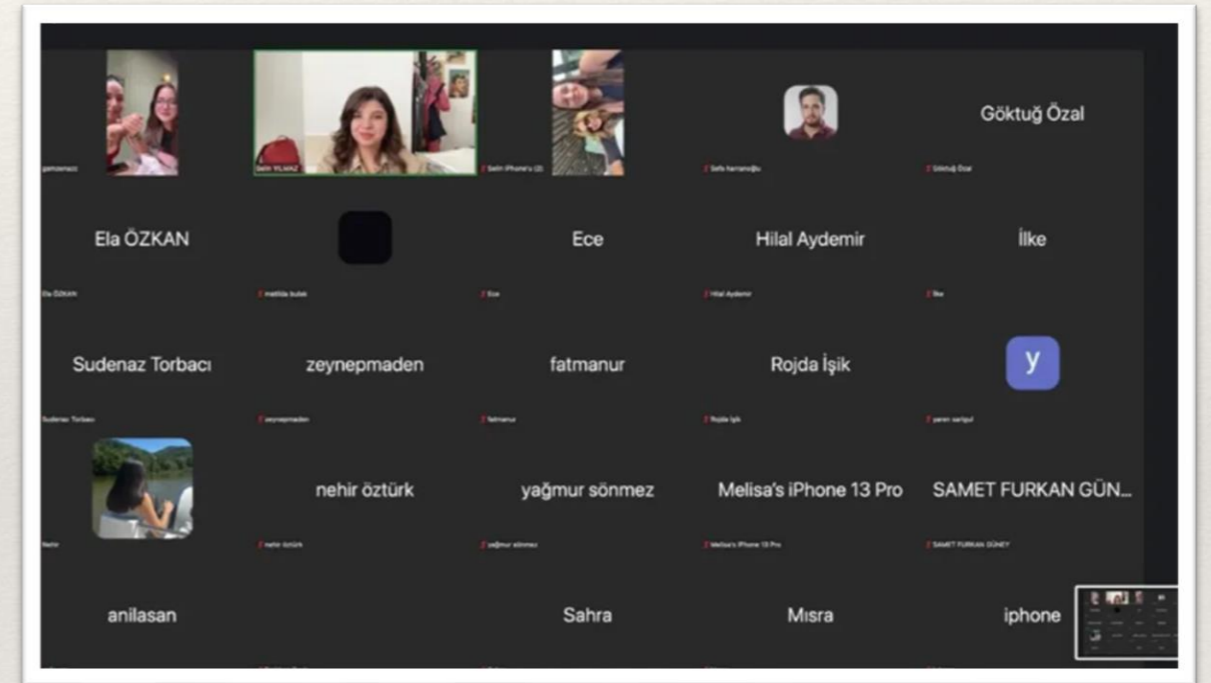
gamzenazz

Selin YILMAZ

Selin iPhone's (2)

Sefa harranoğlu

Göktuğ Özal

Göktuğ Özal

Ela ÖZKAN

Ela ÖZKAN

melike bulut

Ece

Ece

Hilal Aydemir

Hilal Aydemir

İlke

İlke

Sudenaz Torbacı

Sudenaz Torbacı

zeynepmaden

zeynepmaden

fatmanur

fatmanur

Rojda İşik

Rojda İşik

y

yaren saripul

Nehir

nehir öztürk

nehir öztürk

yağmur sönmez

yağmur sönmez

Melisa's iPhone 13 Pro

Melisa's iPhone 13 Pro

SAMET FURKAN GÜN...

SAMET FURKAN GÜNEY

anilasan

Sahra

Mısra

iphone